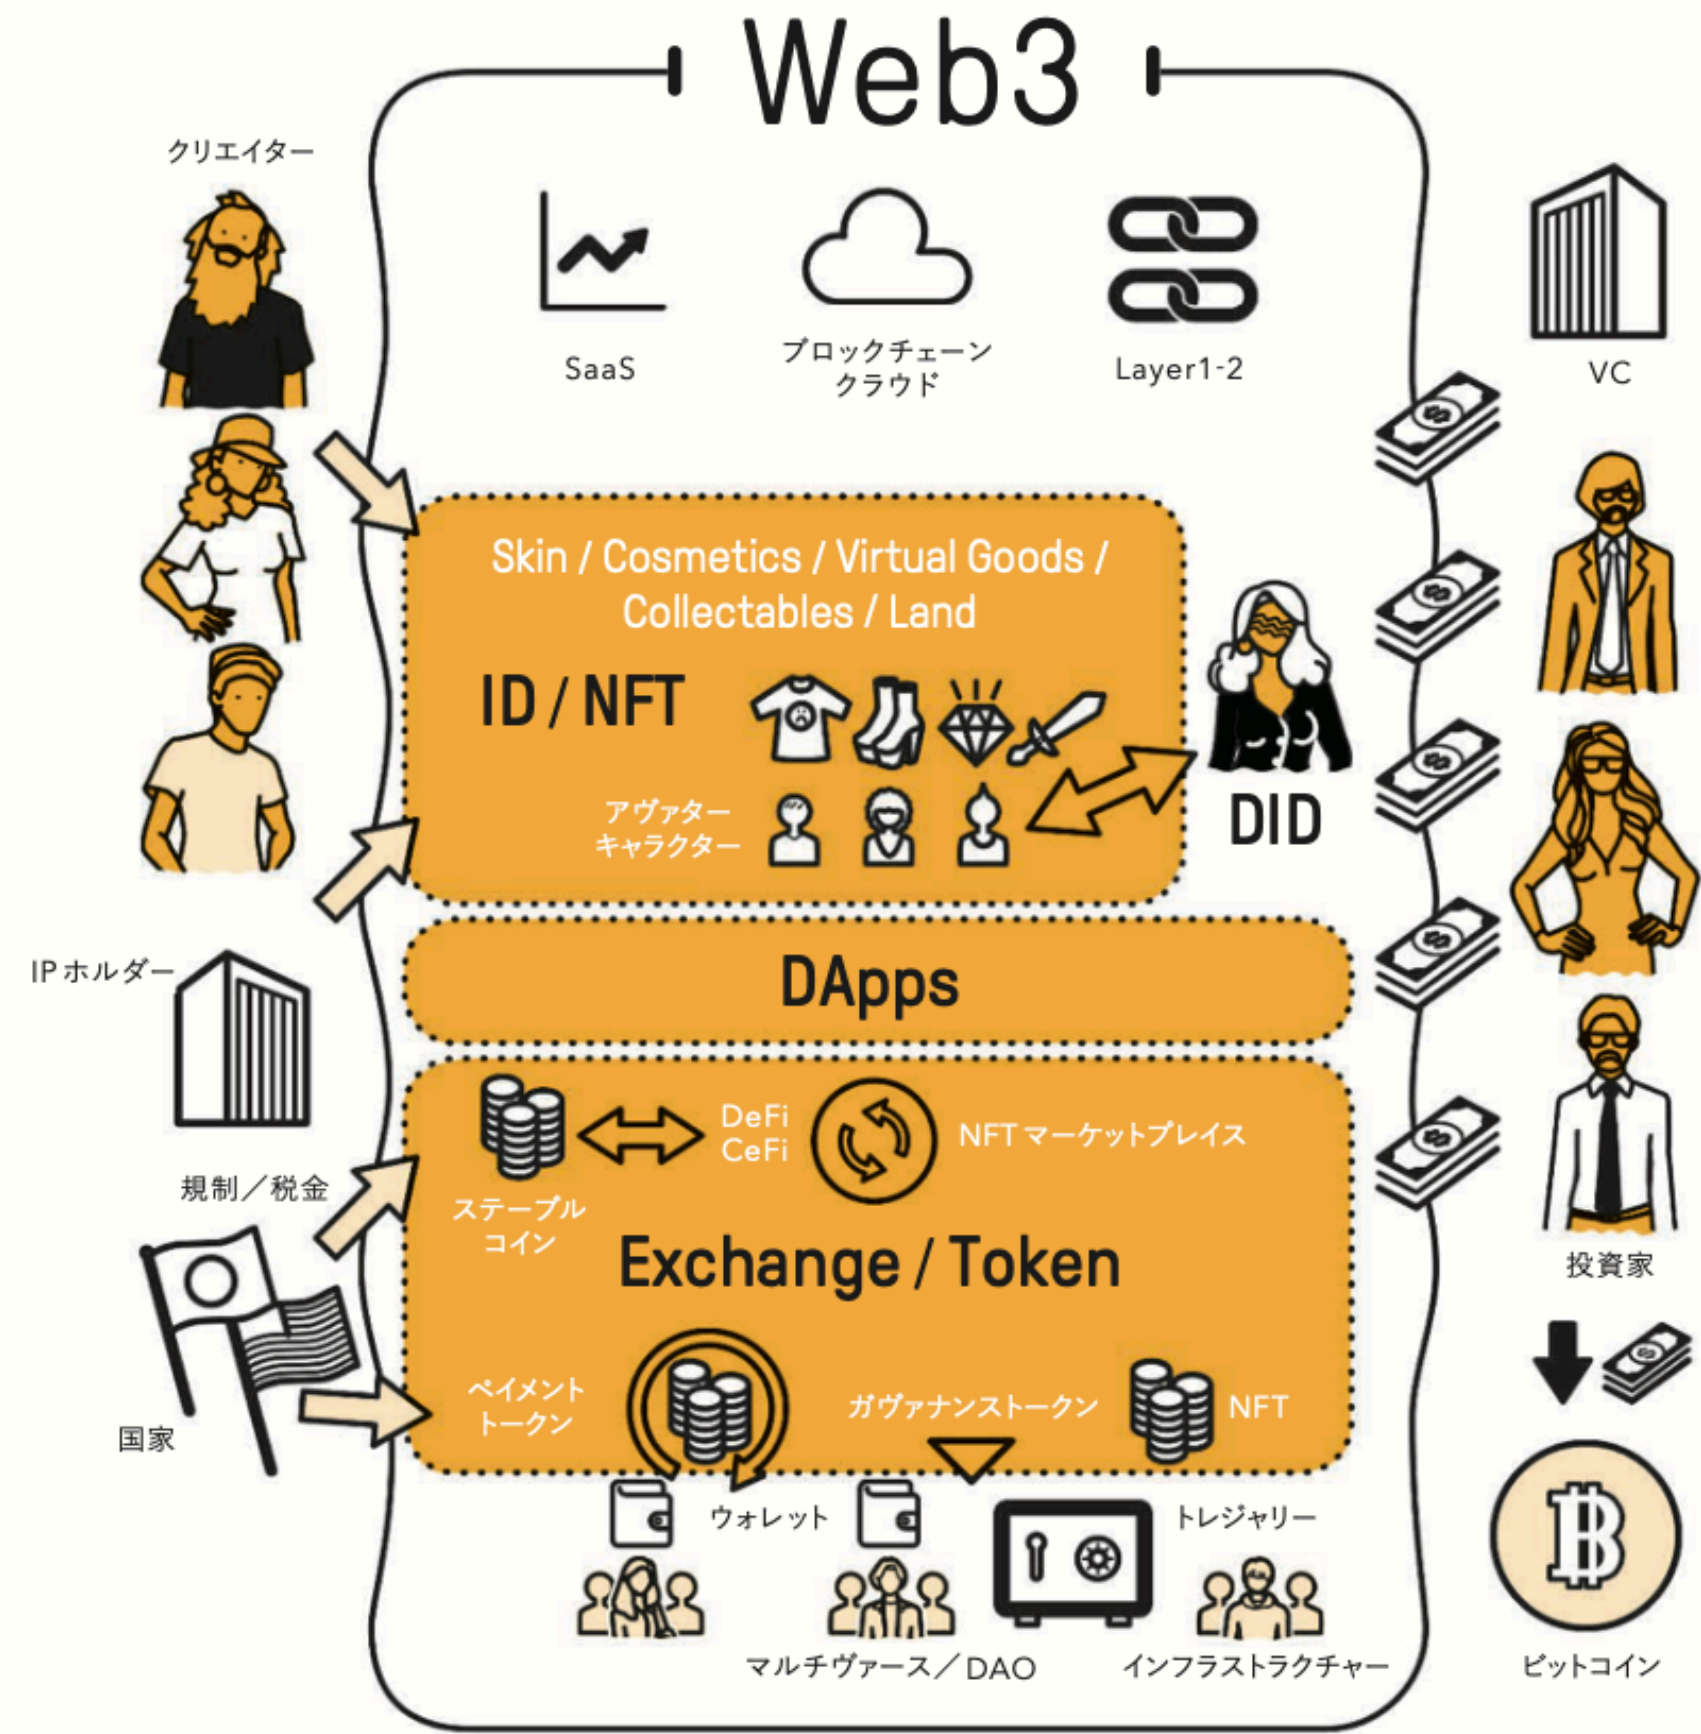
Web3

クリエイター

SaaS

ブロックチェーン
クラウド

Layer1-2

VC

Skin / Cosmetics / Virtual Goods / Collectables / Land

ID / NFT

アヴァター
キャラクター

DID

IP ホルダー

DApps

DeFi
CeFi

NFT マーケットプレイス

規制／税金

ステーブル
コイン

Exchange / Token

投資家

国家

ペイメント
トークン

ガヴァナンストークン

NFT

ウォレット

トレジャリー

マルチヴァース／DAO

インフラストラクチャー

ビットコイン